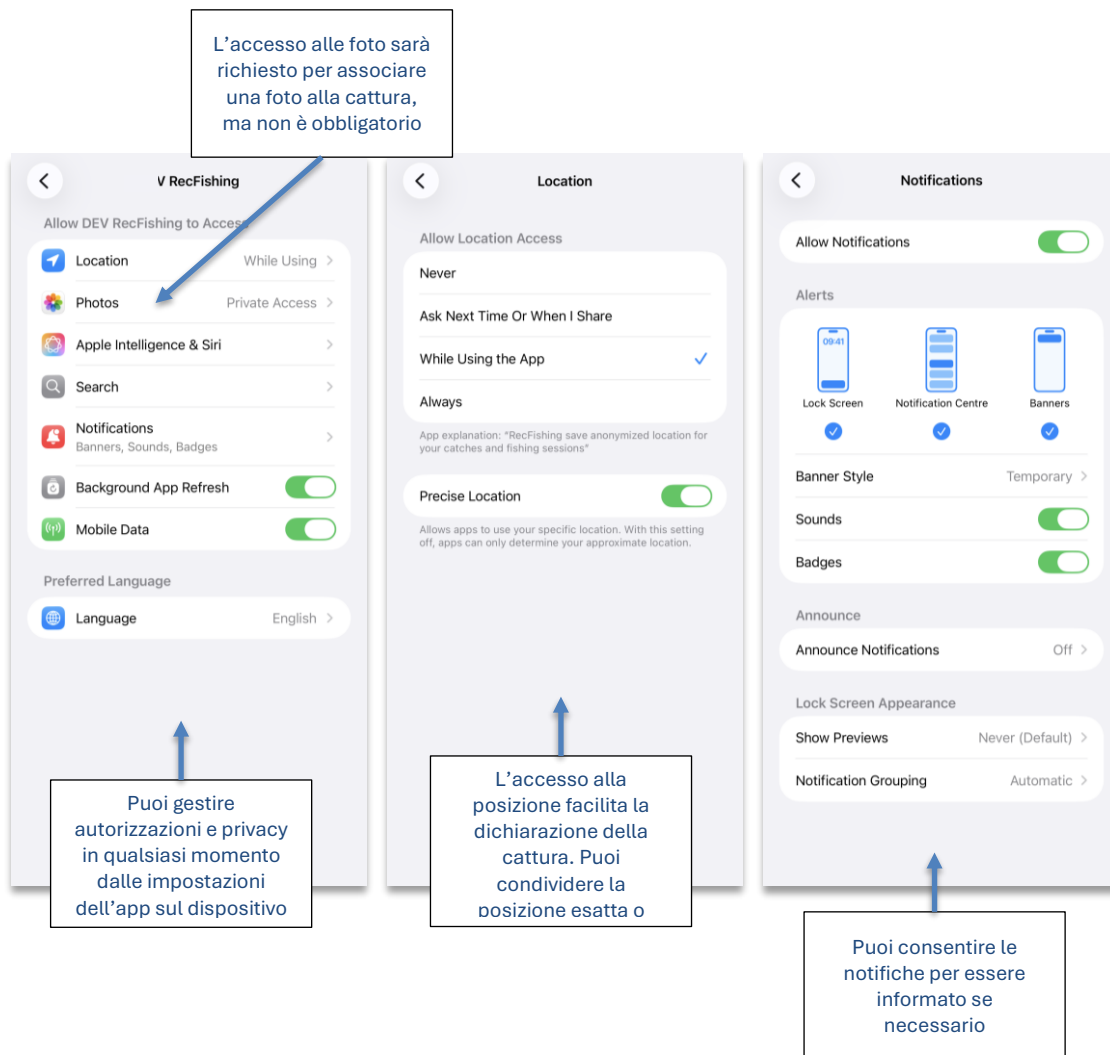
L'accesso alle foto sarà richiesto per associare una foto alla cattura, ma non è obbligatorio

V RecFishing

Allow DEV RecFishing to Access

Location While Using

Photos Private Access

Apple Intelligence & Siri

Search

Notifications
Banners, Sounds, Badges

Background App Refresh

Mobile Data

Preferred Language

Language English

Puoi gestire autorizzazioni e privacy in qualsiasi momento dalle impostazioni dell'app sul dispositivo

Location

Allow Location Access

Never

Ask Next Time Or When I Share

While Using the App

Always

App explanation: "RecFishing save anonymized location for your catches and fishing sessions"

Precise Location

Allows apps to use your specific location. With this setting off, apps can only determine your approximate location.

L'accesso alla posizione facilita la dichiarazione della cattura. Puoi condividere la posizione esatta o

Notifications

Allow Notifications

Alerts

09:41

Lock Screen

Notification Centre

Banners

Banner Style Temporary

Sounds

Badges

Announce

Announce Notifications Off

Lock Screen Appearance

Show Previews Never (Default)

Notification Grouping Automatic

Puoi consentire le notifiche per essere informato se necessario